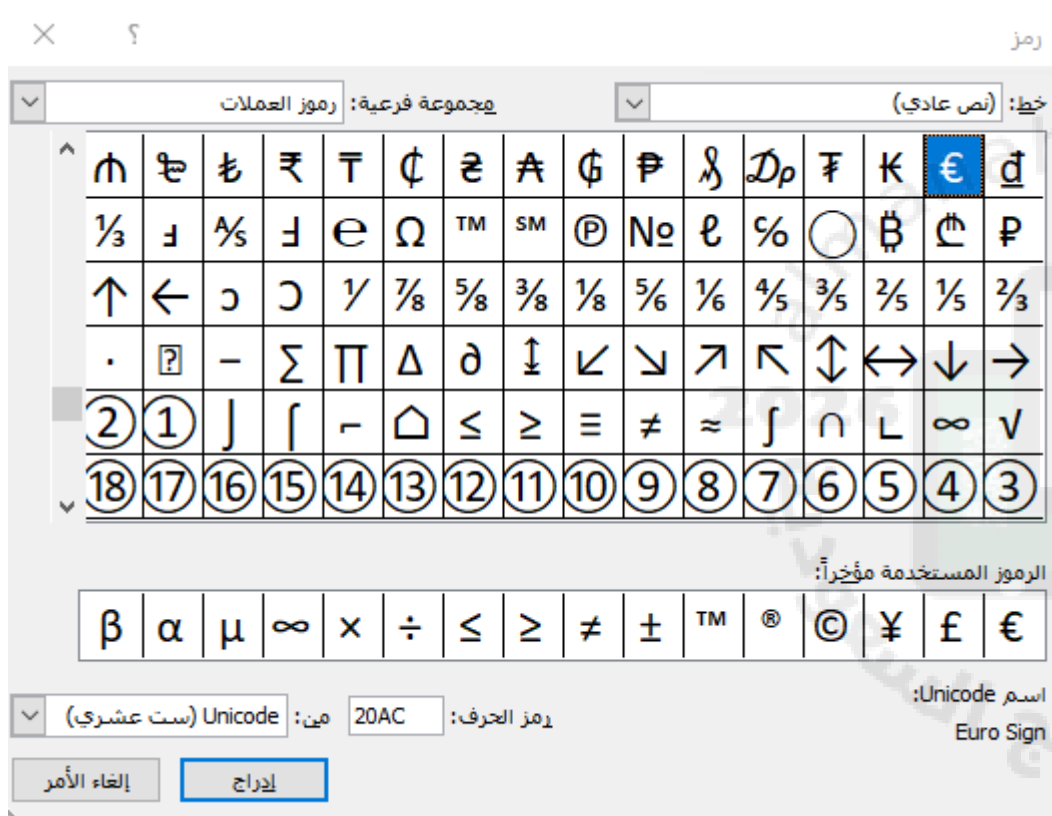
رمز ؟ ×

خط: (نص عادي)
مجموعة فرعية: رموز العملات

| ₫ | € | ₭ | ₮ | ₯ | ₰ | ₱ | ₲ | ₳ | ₴ | ₵ | ₸ | ₹ | ₺ | ₼ | ₥ |
|---|---|---|---|---|---|---|---|---|---|---|---|---|---|---|---|
| ₽ | ₾ | ₿ | ◯ | ℅ | ℓ | № | ℗ | ℠ | ™ | Ω | ℮ | ⅎ | ⅍ | ⅎ | ⅓ |
| ⅔ | ⅕ | ⅖ | ⅗ | ⅘ | ⅙ | ⅚ | ⅛ | ⅜ | ⅝ | ⅞ | ⅟ | Ↄ | ↄ | ← | ↑ |
| → | ↓ | ↔ | ↕ | ↖ | ↗ | ↘ | ↙ | ↨ | ∂ | ∆ | ∏ | ∑ | − | ⁄ | ∙ |
| √ | ∞ | ∟ | ∩ | ∫ | ≈ | ≠ | ≡ | ≤ | ≥ | ⌂ | ⌐ | ⌠ | ⌡ | ① | ② |
| ③ | ④ | ⑤ | ⑥ | ⑦ | ⑧ | ⑨ | ⑩ | ⑪ | ⑫ | ⑬ | ⑭ | ⑮ | ⑯ | ⑰ | ⑱ |

الرموز المستخدمة مؤخراً:

| € | £ | ¥ | © | ® | ™ | ± | ≠ | ≥ | ≤ | ÷ | × | ∞ | µ | α | β |
|---|---|---|---|---|---|---|---|---|---|---|---|---|---|---|---|

اسم Unicode:
Euro Sign

رمز الحرف: 20AC من: Unicode (ست عشري)

إدراج إلغاء الأمر